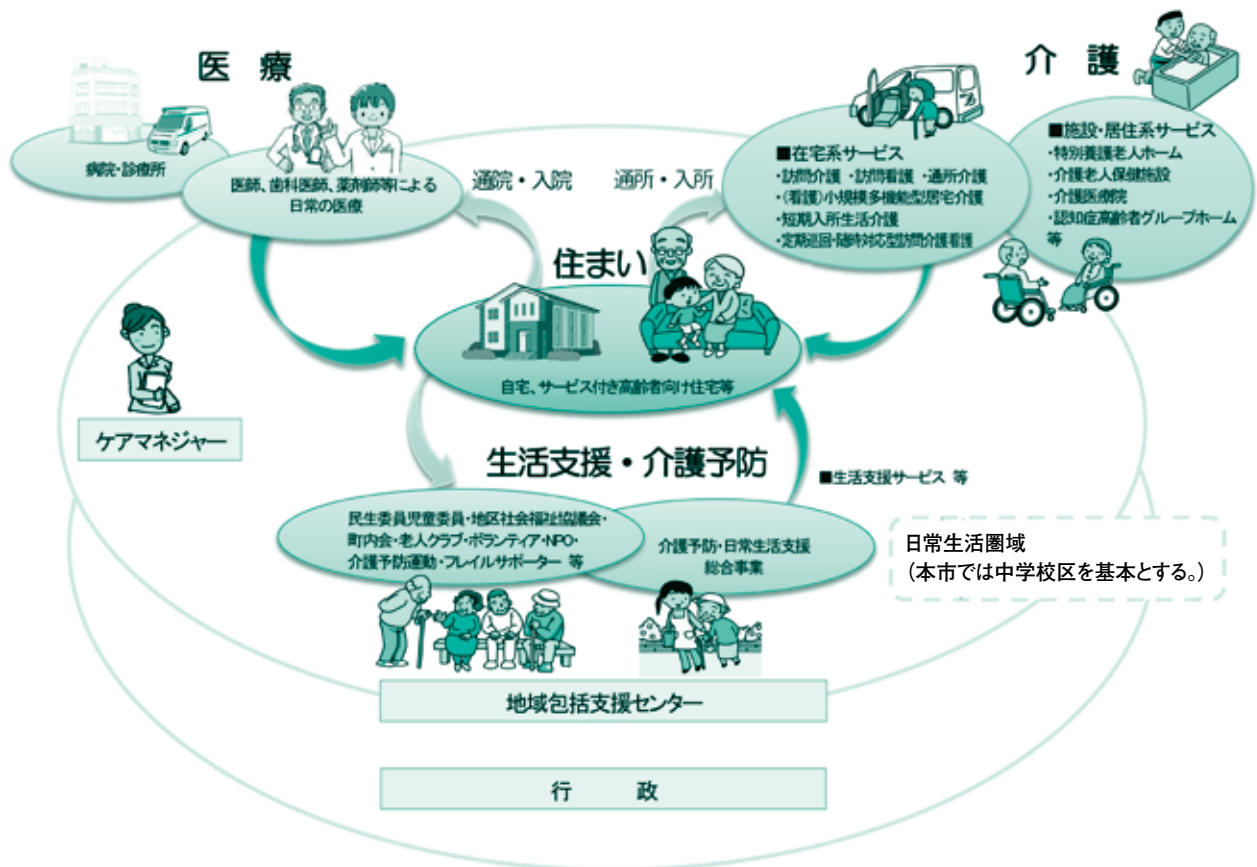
医療

病院・診療所

医師、歯科医師、薬剤師等による日常の医療

通院・入院

通所・入所

介護

■在宅系サービス
・訪問介護 ・訪問看護 ・通所介護
・(看護)小規模多機能型居宅介護
・短期入所生活介護
・定期巡回・随時対応型訪問介護看護

■施設・居住系サービス
・特別養護老人ホーム
・介護老人保健施設
・介護医療院
・認知症高齢者グループホーム
等

住まい

自宅、サービス付き高齢者向け住宅等

ケアマネジャー

生活支援・介護予防

■生活支援サービス 等

民生委員児童委員・地区社会福祉協議会・町内会・老人クラブ・ボランティア・NPO・介護予防運動・フレイルサポーター 等

介護予防・日常生活支援総合事業

日常生活圏域
(本市では中学校区を基本とする。)

地域包括支援センター

行 政